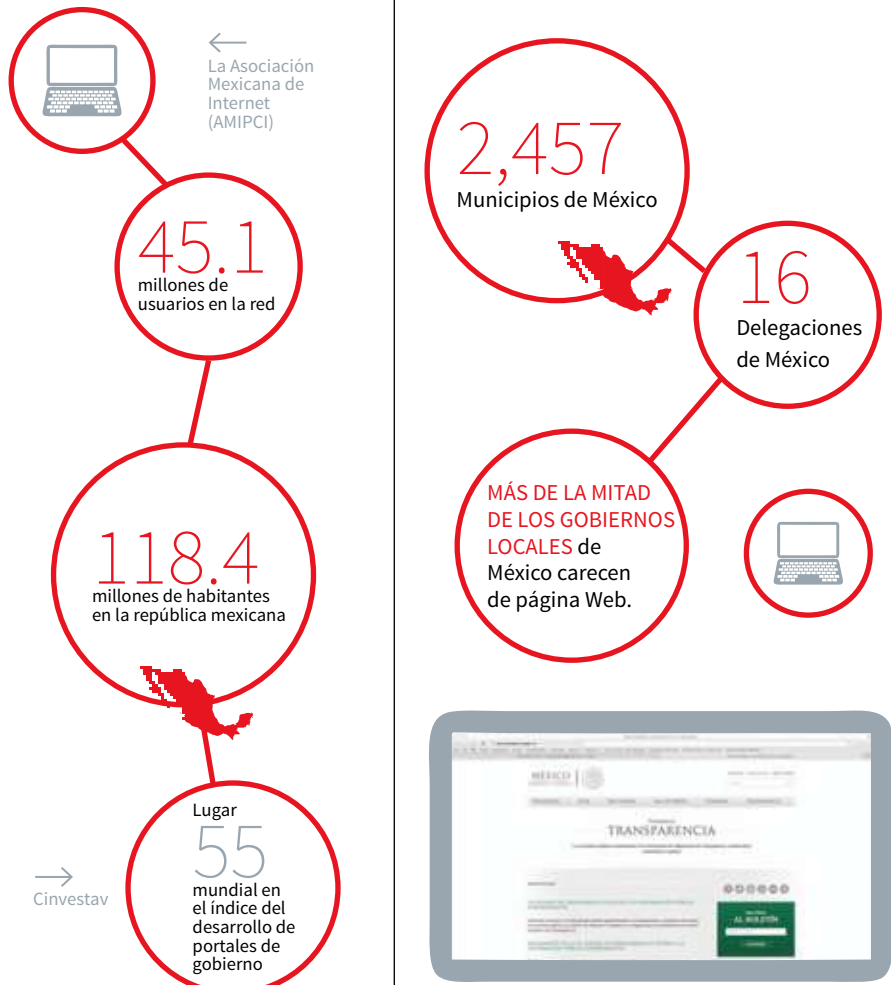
La Asociación Mexicana de Internet (AMIPCI)

45.1
millones de usuarios en la red

118.4
millones de habitantes en la república mexicana

Lugar
55
mundial en el índice del desarrollo de portales de gobierno

Cinvestav

2,457
Municipios de México

16
Delegaciones de México

MÁS DE LA MITAD DE LOS GOBIERNOS LOCALES de México carecen de página Web.

MÉXICO
TRANSPARENCIA
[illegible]